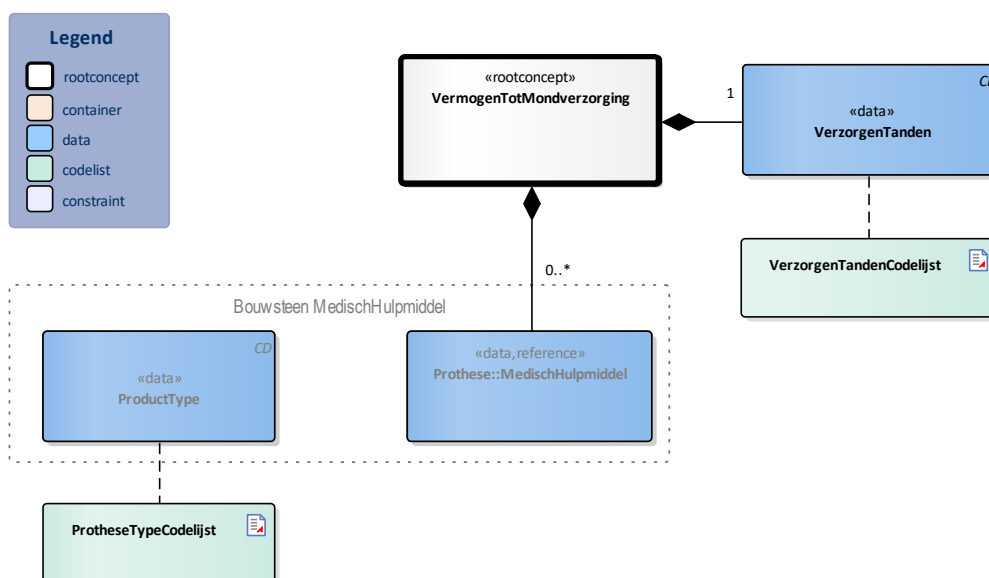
Legend
rootconcept
container
data
codelist
constraint

«rootconcept»
VermogenTotMondverzorging

1

C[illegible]
«data»
VerzorgenTanden

VerzorgenTandenCodelijst

0..*

Bouwsteen MedischHulpmiddel

CD
«data»
ProductType

«data, reference»
Prothese::MedischHulpmiddel

ProtheseTypeCodelijst